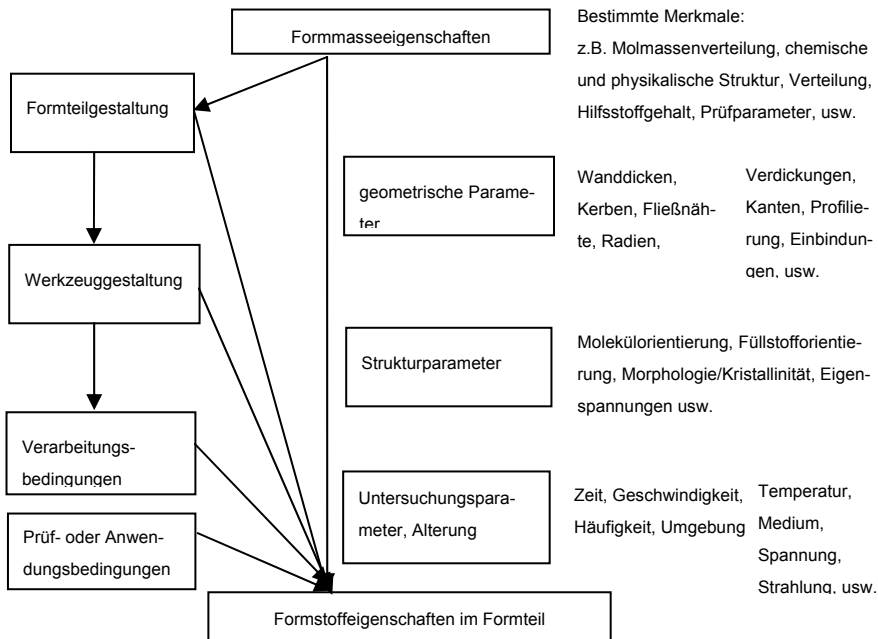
Formmasseeigenschaften

Bestimmte Merkmale:
z.B. Molmassenverteilung, chemische und physikalische Struktur, Verteilung, Hilfsstoffgehalt, Prüfparameter, usw.

Formteilgestaltung

geometrische Parameter

Wanddicken, Kerben, Fließnähte, Radien,

Verdickungen, Kanten, Profilierung, Einbindungen, usw.

Werkzeuggestaltung

Strukturparameter

Molekülorientierung, Füllstofforientierung, Morphologie/Kristallinität, Eigenspannungen usw.

Verarbeitungsbedingungen

Untersuchungsparameter, Alterung

Zeit, Geschwindigkeit, Häufigkeit, Umgebung

Temperatur, Medium, Spannung, Strahlung, usw.

Prüf- oder Anwendungsbedingungen

Formstoffeigenschaften im Formteil